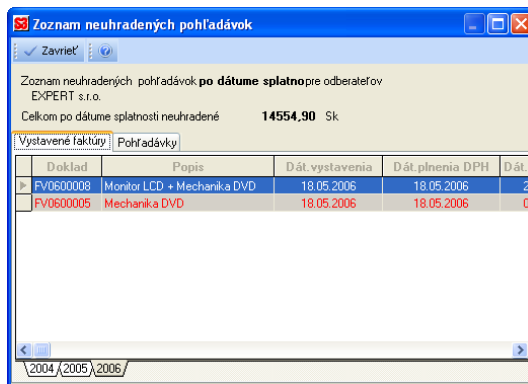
Zoznam neuhradených pohľadávok

Zavrieť

Zoznam neuhradených pohľadávok **po dátume splatno**pre odberateľov EXPERT s.r.o.

Celkom po dátume splatnosti neuhradené 14554,90 Sk

Vystavené faktúry | Pohľadávky

| Doklad | Popis | Dát.vystavenia | Dát.plnenia DPH | Dát. |
|---|---|---|---|---|
| FV0600008 | Monitor LCD + Mechanika DVD | 18.05.2006 | 18.05.2006 | 2 |
| FV0600005 | Mechanika DVD | 18.05.2006 | 18.05.2006 | 0 |

2004 2005 2006